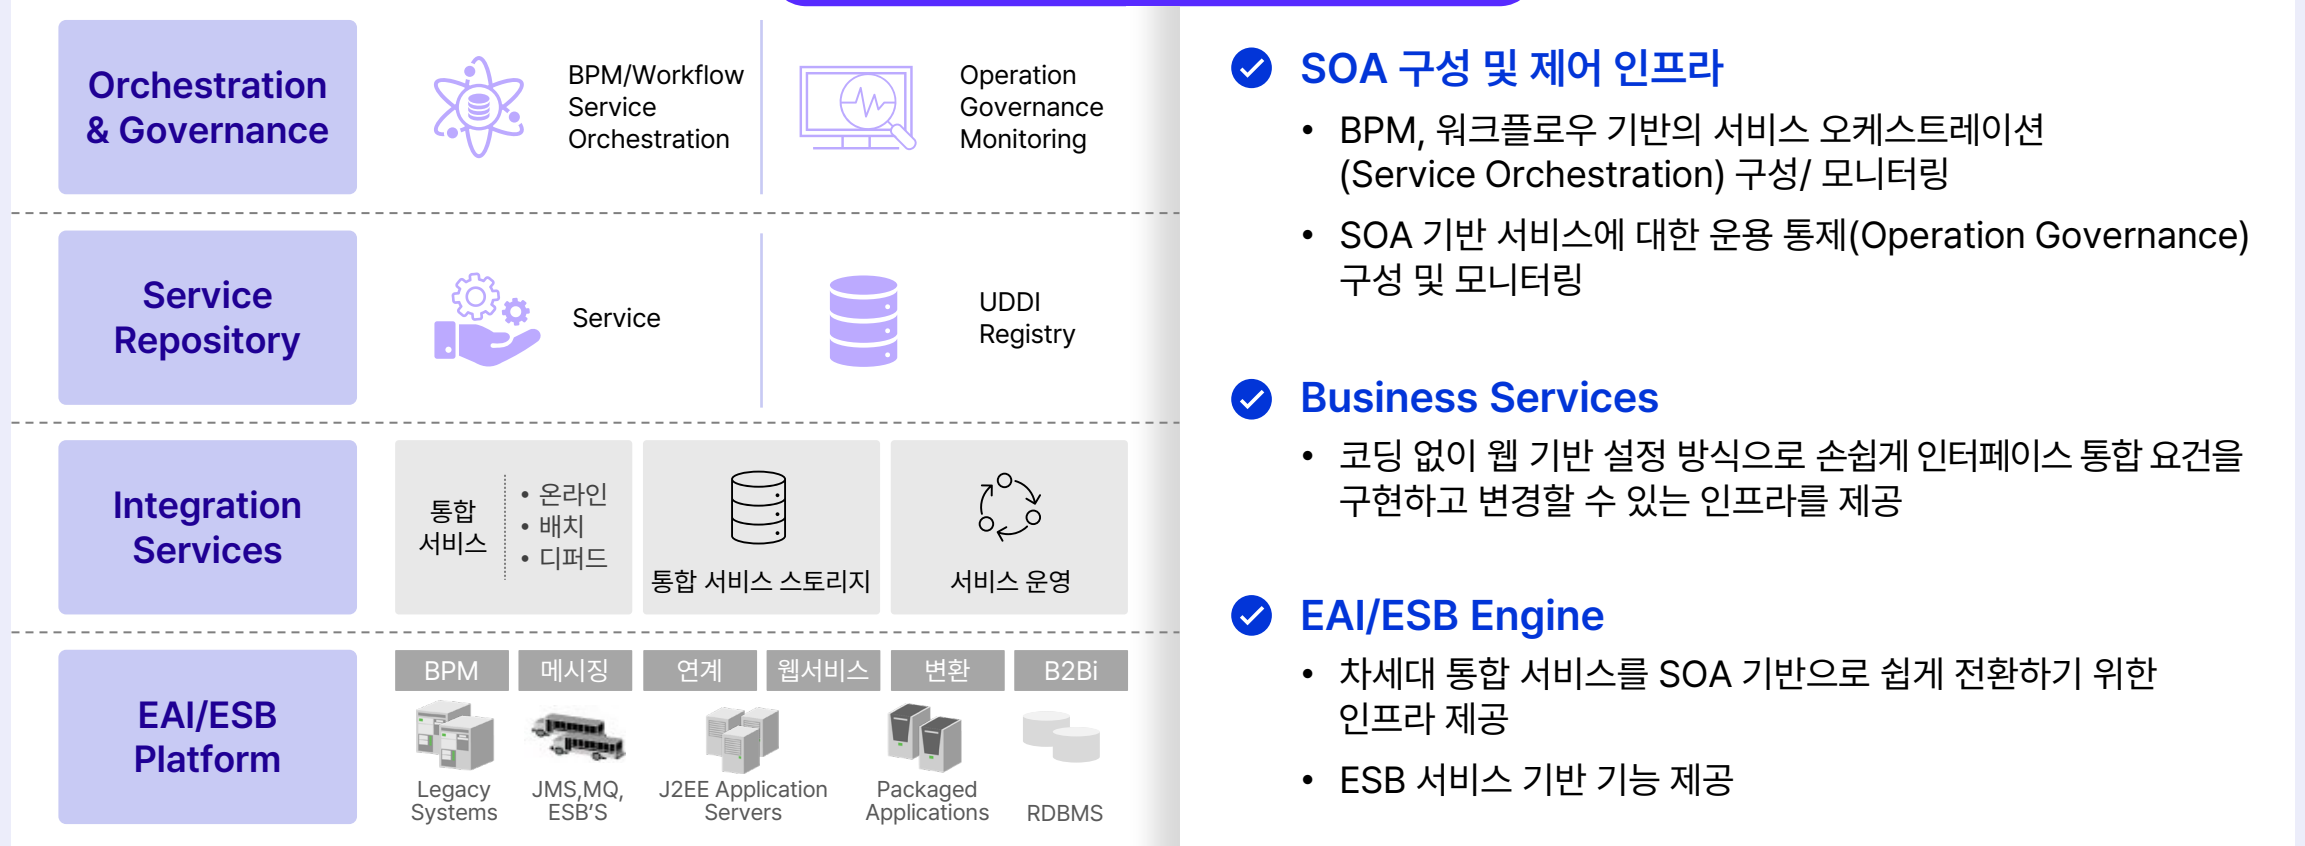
Orchestration & Governance

BPM/Workflow Service Orchestration

Operation Governance Monitoring

Service Repository

Service

UDDI Registry

Integration Services

통합 서비스

• 온라인
• 배치
• 디퍼드

통합 서비스 스토리지

서비스 운영

EAI/ESB Platform

| BPM | 메시징 | 연계 | 웹서비스 | 변환 | B2Bi |
|---|---|---|---|---|---|

Legacy Systems

JMS,MQ, ESB'S

J2EE Application Servers

Packaged Applications

RDBMS

SOA 구성 및 제어 인프라

• BPM, 워크플로우 기반의 서비스 오케스트레이션 (Service Orchestration) 구성/ 모니터링

• SOA 기반 서비스에 대한 운용 통제(Operation Governance) 구성 및 모니터링

Business Services

• 코딩 없이 웹 기반 설정 방식으로 손쉽게 인터페이스 통합 요건을 구현하고 변경할 수 있는 인프라를 제공

EAI/ESB Engine

• 차세대 통합 서비스를 SOA 기반으로 쉽게 전환하기 위한 인프라 제공

• ESB 서비스 기반 기능 제공